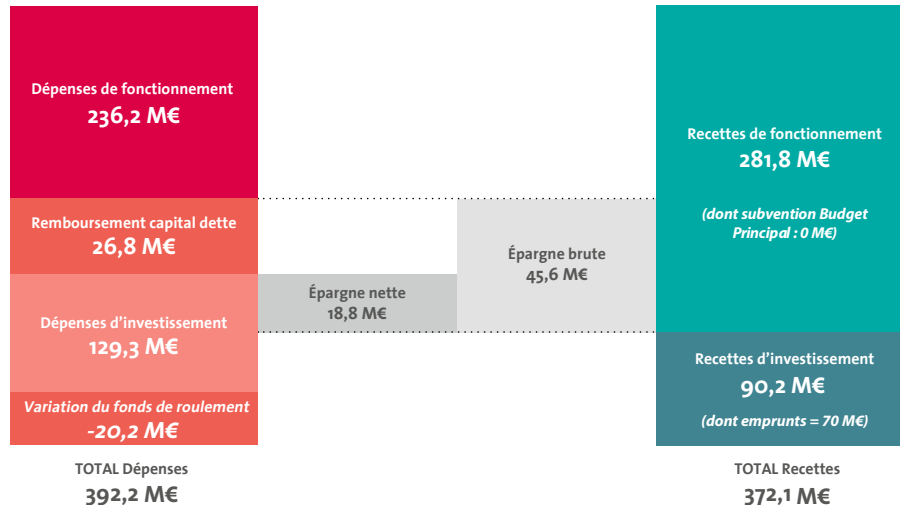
Dépenses de fonctionnement
236,2 M€

Remboursement capital dette
26,8 M€

Dépenses d'investissement
129,3 M€

Variation du fonds de roulement
-20,2 M€

TOTAL Dépenses
392,2 M€

Épargne nette
18,8 M€

Épargne brute
45,6 M€

Recettes de fonctionnement
281,8 M€

(dont subvention Budget Principal : 0 M€)

Recettes d'investissement
90,2 M€

(dont emprunts = 70 M€)

TOTAL Recettes
372,1 M€